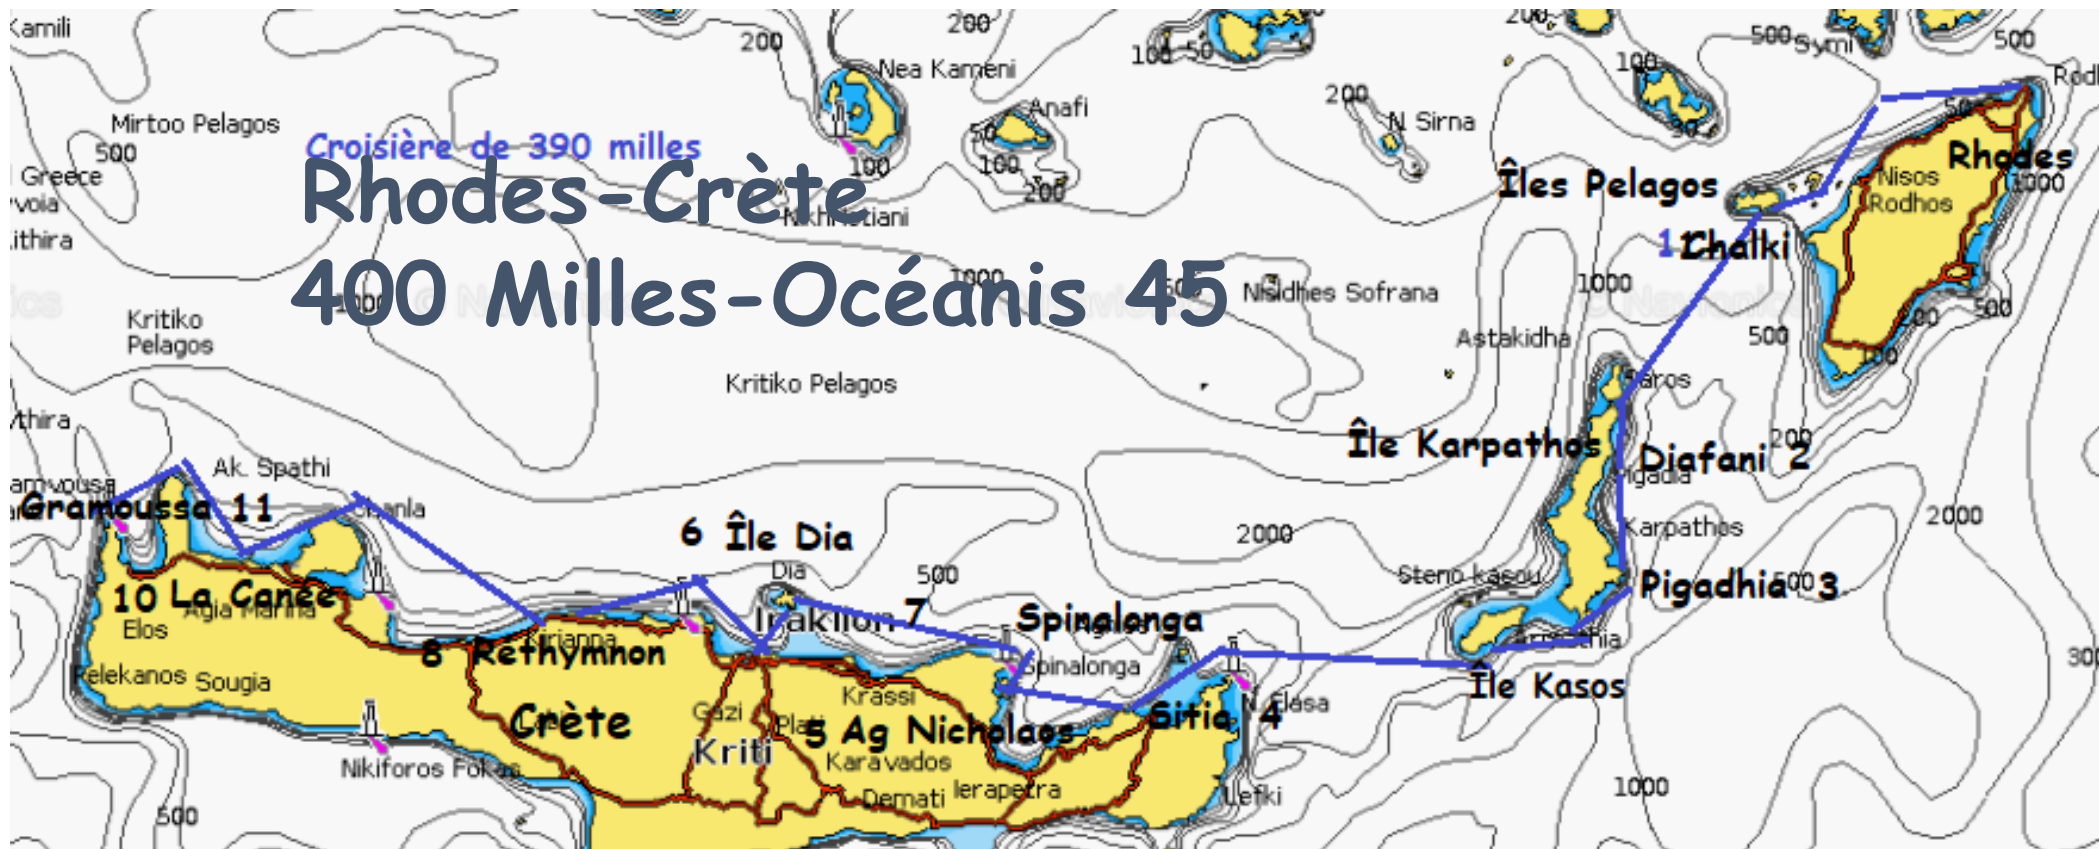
Croisière de 390 milles

Rhodes-Crète
400 Milles-Océanis 45

Kamili
200
200
Nea Kameni
100 50
200
500 Symi
500
Rodh
100
Mirtoo Pelagos
500
Anafi
200
N Sirna
50
Greece
voia
ithira
50
100
100
200
Nikhtiani
Îles Pelagos
Nisos Rodhos
Rhodes
1000
1 Chalki
1000
Nisidhes Sofrana
1000
Kritiko Pelagos
Astakidha
500
500
200
100
Kritiko Pelagos
aros
Île Karpathos
Diafani 2
200
thira
Ak. Spathi
amvousa
Gramoussa 11
Chania
6 Île Dia
2000
2000
Dia
500
Karpathos
Steno kasou
Pigadhia 3
10 La Canée
Agia Marina
Elos
Iraklion 7
Spinalonga
Spinalonga
8 Rethymnon
Île Kasos
Pelekanos
Sougia
Krassi
Sitia 4
Elasa
Crète
Gazi
Kriti
5 Ag Nicholaos
Karavados
Nikiforos Fokas
Ierapetra
Demati
Lefki
1000
500
300